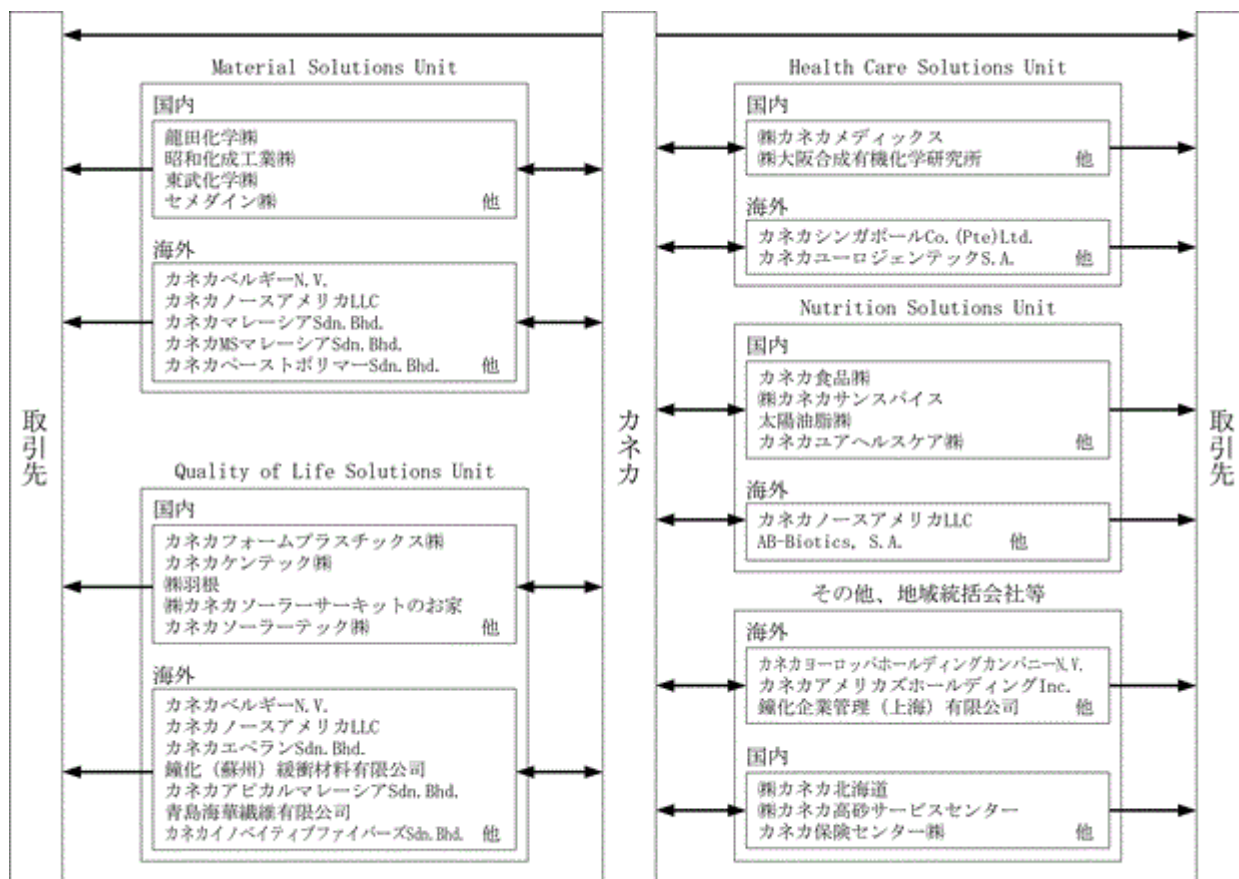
取引先

Material Solutions Unit

国内

龍田化学㈱
昭和化成工業㈱
東武化学㈱
セメダイン㈱ 他

海外

カネカベルギーN.V.
カネカノースアメリカLLC
カネカマレーシアSdn.Bhd.
カネカMSマレーシアSdn.Bhd.
カネカペーストポリマーSdn.Bhd. 他

Quality of Life Solutions Unit

国内

カネカフォームプラスチックス㈱
カネカケンテック㈱
㈱羽根
㈱カネカソーラーサーキットのお家
カネカソーラーテック㈱ 他

海外

カネカベルギーN.V.
カネカノースアメリカLLC
カネカエペランSdn.Bhd.
鐘化（蘇州）緩衝材料有限公司
カネカアピカルマレーシアSdn.Bhd.
青島海華繊維有限公司
カネカイノベイティブファイバーズSdn.Bhd. 他

カネカ

Health Care Solutions Unit

国内

㈱カネカメディックス
㈱大阪合成有機化学研究所 他

海外

カネカシンガポールCo.(Pte)Ltd.
カネカユーロジェンテックS.A. 他

Nutrition Solutions Unit

国内

カネカ食品㈱
㈱カネカサンスパイス
太陽油脂㈱
カネカユアヘルスケア㈱ 他

海外

カネカノースアメリカLLC
AB-Biotics, S.A. 他

その他、地域統括会社等

海外

カネカヨーロッパホールディングカンパニーN.V.
カネカアメリカズホールディングInc.
鐘化企業管理（上海）有限公司 他

国内

㈱カネカ北海道
㈱カネカ高砂サービスセンター
カネカ保険センター㈱ 他

取引先